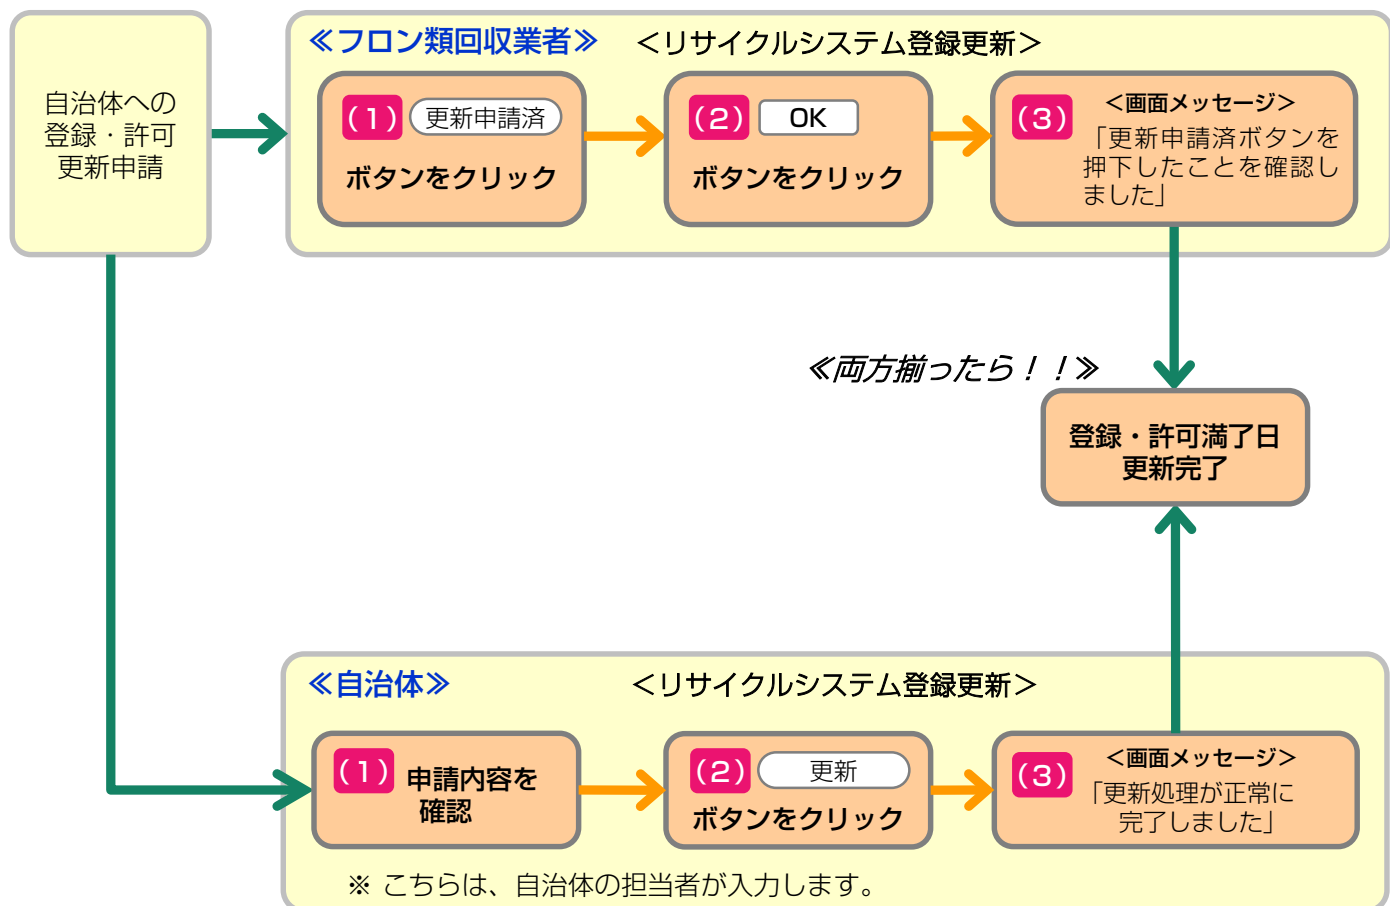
自治体への登録・許可更新申請

≪フロン類回収業者≫ ＜リサイクルシステム登録更新＞

（1） 更新申請済 ボタンをクリック

（2） OK ボタンをクリック

（3） ＜画面メッセージ＞ 「更新申請済ボタンを押下したことを確認しました」

≪両方揃ったら！！≫

登録・許可満了日 更新完了

≪自治体≫ ＜リサイクルシステム登録更新＞

（1） 申請内容を確認

（2） 更新 ボタンをクリック

（3） ＜画面メッセージ＞ 「更新処理が正常に完了しました」

※ こちらは、自治体の担当者が入力します。